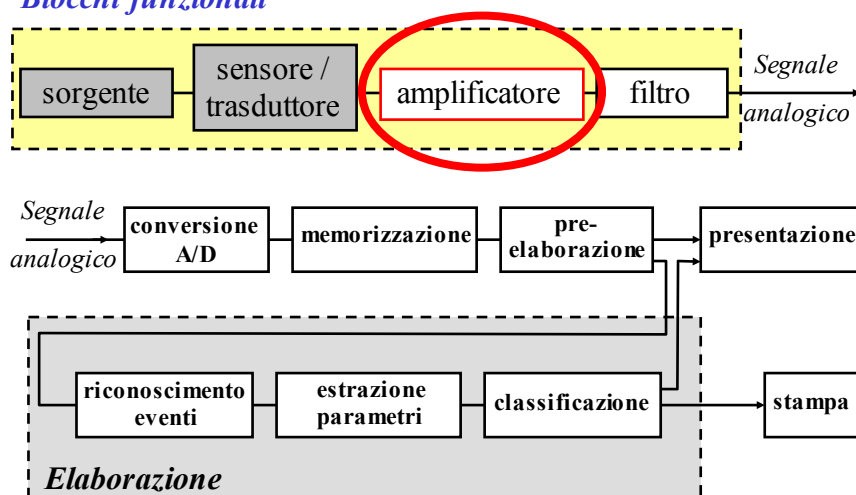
Blocchi funzionali

sorgente

sensore / trasduttore

amplificatore

filtro

Segnale analogico

Segnale analogico

conversione A/D

memorizzazione

pre-elaborazione

presentazione

riconoscimento eventi

estrazione parametri

classificazione

stampa

Elaborazione